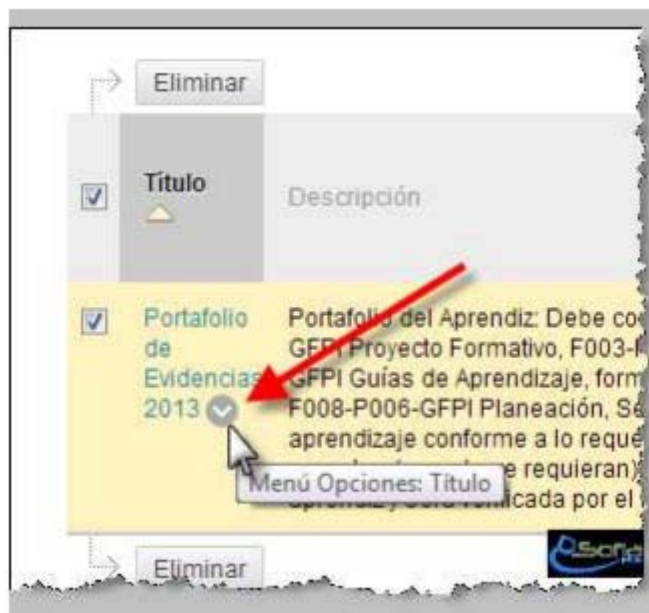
Eliminar

| | Título | Descripción |
|---|---|---|
| | Portafolio de Evidencias 2013 | Portafolio del Aprendiz: Debe co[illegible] GFPI Proyecto Formativo, F003-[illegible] GFPI Guías de Aprendizaje, form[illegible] F008-P006-GFPI Planeación, Se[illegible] aprendizaje conforme a lo requ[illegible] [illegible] e requieran)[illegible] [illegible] cada por el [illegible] |

Menú Opciones: Título

Eliminar